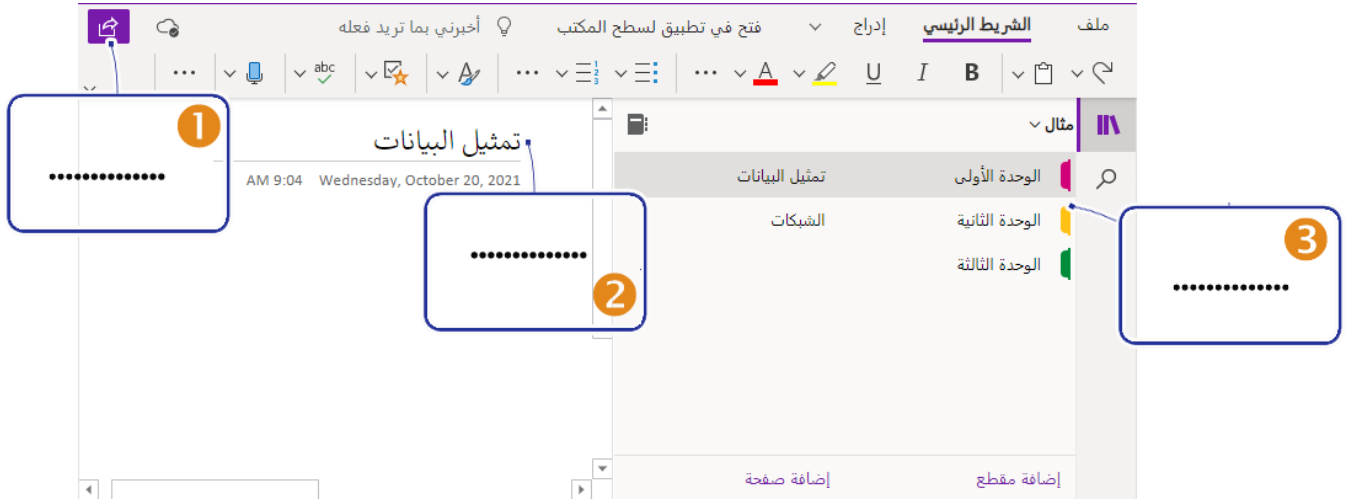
ملف الشريط الرئيسي إدراج فتح في تطبيق لسطح المكتب أخبرني بما تريد فعله

B I U A

مثال

الوحدة الأولى تمثيل البيانات
الوحدة الثانية الشبكات
الوحدة الثالثة

إضافة مقطع إضافة صفحة

تمثيل البيانات
Wednesday, October 20, 2021 AM 9:04

1
.............

2
.............

3
.............